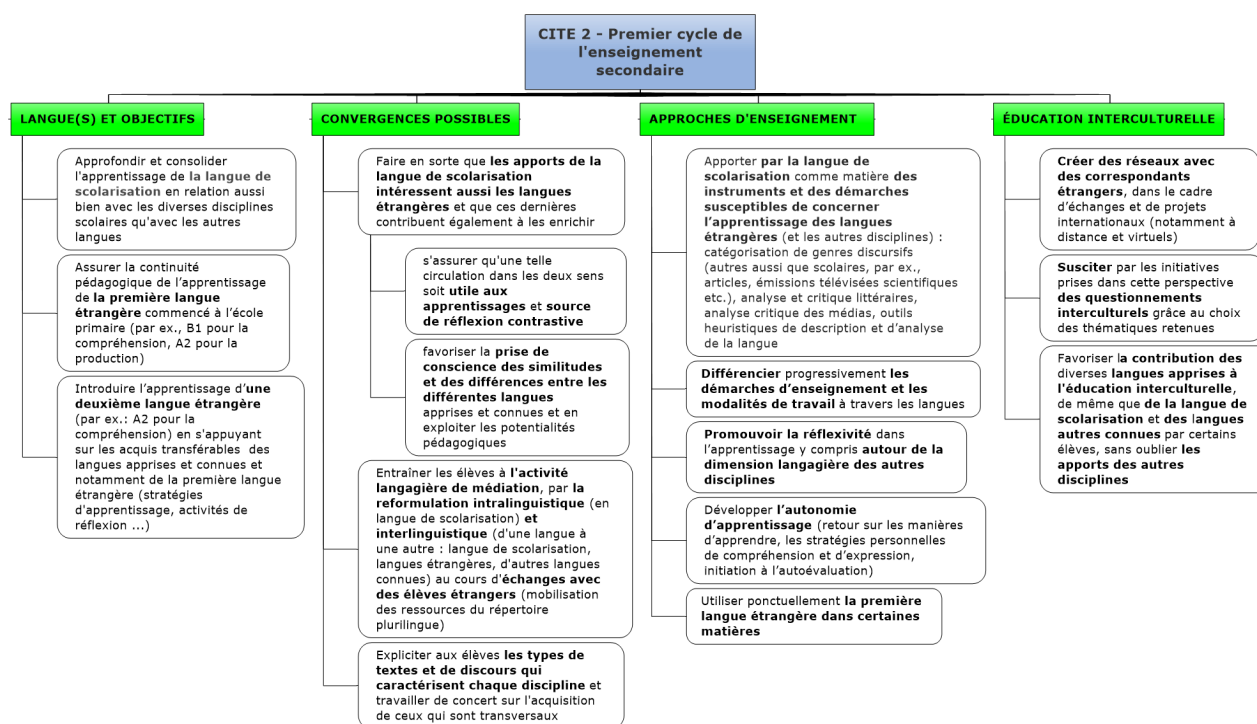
CITE 2 - Premier cycle de l'enseignement secondaire

LANGUE(S) ET OBJECTIFS

Approfondir et consolider l'apprentissage de la langue de scolarisation en relation aussi bien avec les diverses disciplines scolaires qu'avec les autres langues

Assurer la continuité pédagogique de l'apprentissage de la première langue étrangère commencé à l'école primaire (par ex., B1 pour la compréhension, A2 pour la production)

Introduire l'apprentissage d'une deuxième langue étrangère (par ex.: A2 pour la compréhension) en s'appuyant sur les acquis transférables des langues apprises et connues et notamment de la première langue étrangère (stratégies d'apprentissage, activités de réflexion ...)

CONVERGENCES POSSIBLES

Faire en sorte que les apports de la langue de scolarisation intéressent aussi les langues étrangères et que ces dernières contribuent également à les enrichir

s'assurer qu'une telle circulation dans les deux sens soit utile aux apprentissages et source de réflexion contrastive

favoriser la prise de conscience des similitudes et des différences entre les différentes langues apprises et connues et en exploiter les potentialités pédagogiques

Entraîner les élèves à l'activité langagière de médiation, par la reformulation intralinguistique (en langue de scolarisation) et interlinguistique (d'une langue à une autre : langue de scolarisation, langues étrangères, d'autres langues connues) au cours d'échanges avec des élèves étrangers (mobilisation des ressources du répertoire plurilingue)

Expliciter aux élèves les types de textes et de discours qui caractérisent chaque discipline et travailler de concert sur l'acquisition de ceux qui sont transversaux

APPROCHES D'ENSEIGNEMENT

Apporter par la langue de scolarisation comme matière des instruments et des démarches susceptibles de concerner l'apprentissage des langues étrangères (et les autres disciplines) : catégorisation de genres discursifs (autres aussi que scolaires, par ex., articles, émissions télévisées scientifiques etc.), analyse et critique littéraires, analyse critique des médias, outils heuristiques de description et d'analyse de la langue

Différencier progressivement les démarches d'enseignement et les modalités de travail à travers les langues

Promouvoir la réflexivité dans l'apprentissage y compris autour de la dimension langagière des autres disciplines

Développer l'autonomie d'apprentissage (retour sur les manières d'apprendre, les stratégies personnelles de compréhension et d'expression, initiation à l'autoévaluation)

Utiliser ponctuellement la première langue étrangère dans certaines matières

ÉDUCATION INTERCULTURELLE

Créer des réseaux avec des correspondants étrangers, dans le cadre d'échanges et de projets internationaux (notamment à distance et virtuels)

Susciter par les initiatives prises dans cette perspective des questionnements interculturels grâce au choix des thématiques retenues

Favoriser la contribution des diverses langues apprises à l'éducation interculturelle, de même que de la langue de scolarisation et des langues autres connues par certains élèves, sans oublier les apports des autres disciplines